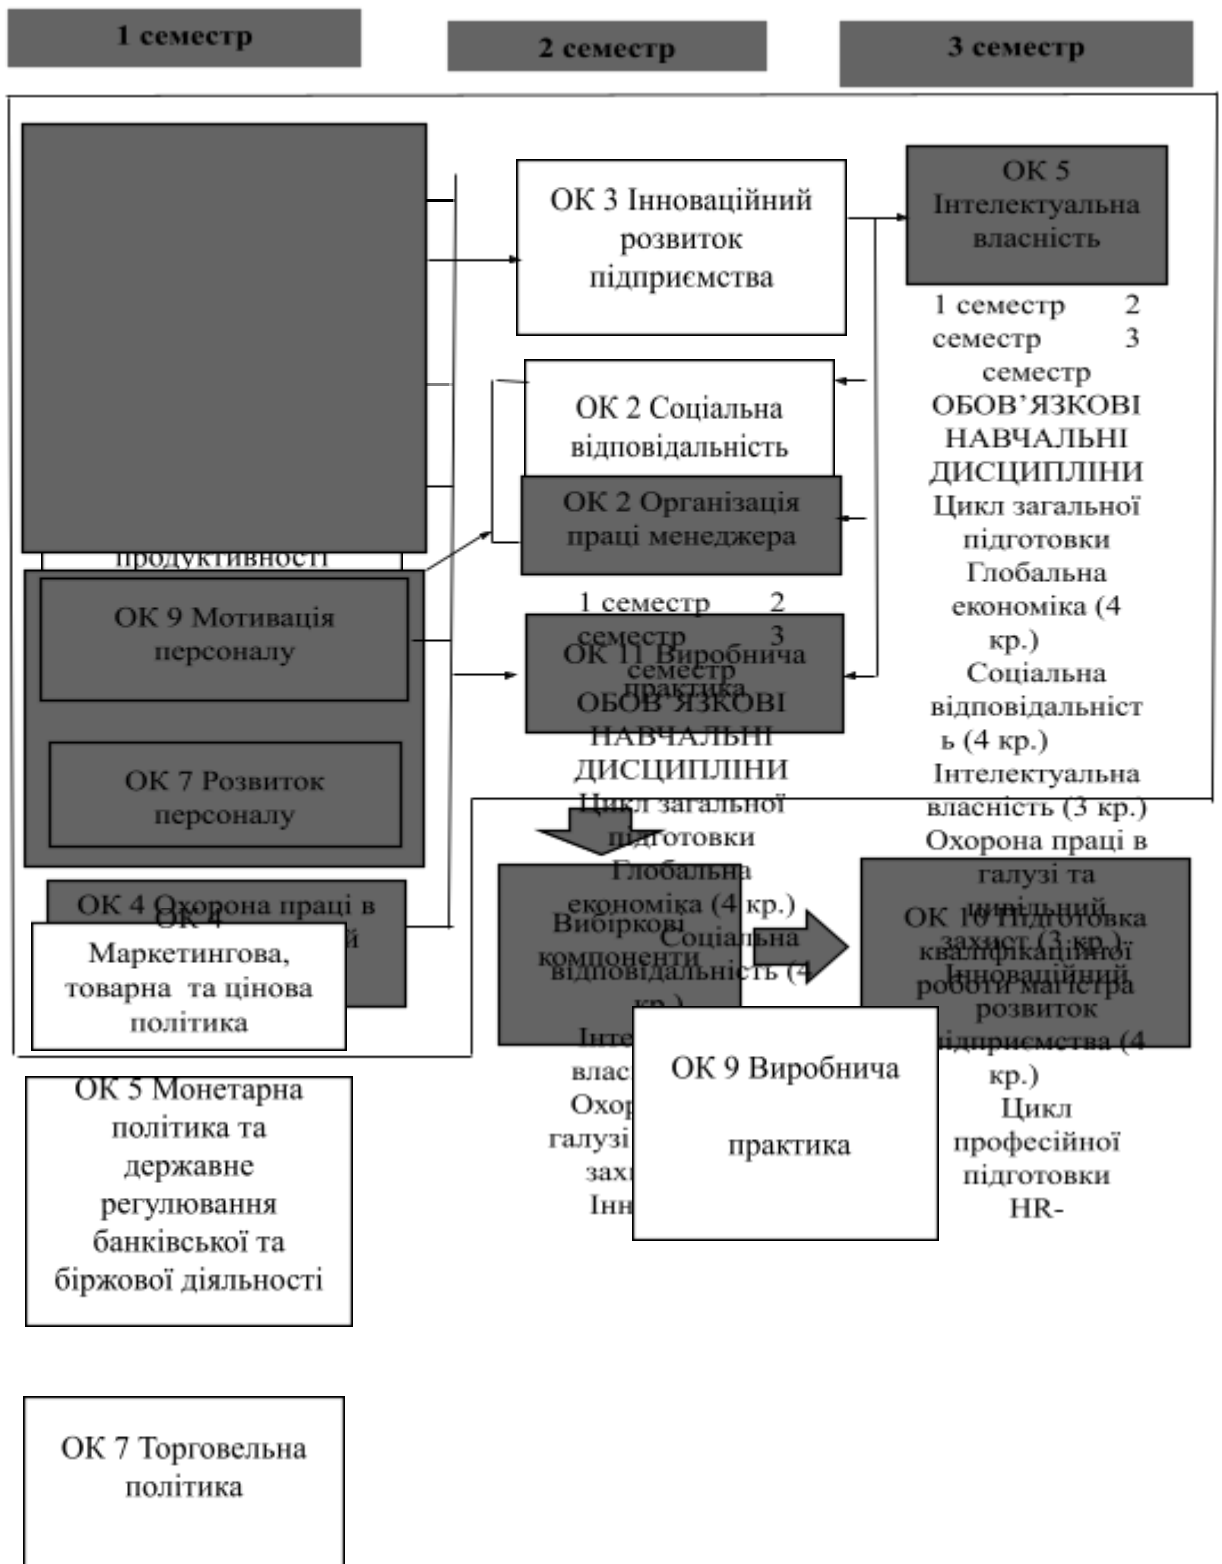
1 семестр

2 семестр

3 семестр

продуктивності

ОК 9 Мотивація персоналу

ОК 7 Розвиток персоналу

ОК 4 Охорона праці в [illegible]й

ОК 4 Маркетингова, товарна та цінова політика

ОК 3 Інноваційний розвиток підприємства

ОК 2 Соціальна відповідальність

ОК 2 Організація праці менеджера

ОК 11 Виробнича практика

1 семестр 2 семестр 3 семестр ОБОВ'ЯЗКОВІ НАВЧАЛЬНІ ДИСЦИПЛІНИ Цикл загальної підготовки Глобальна економіка (4 кр.) Соціальна відповідальність (4 кр.) Інте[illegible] влас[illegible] Охор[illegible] галузі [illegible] захи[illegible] Інн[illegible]

ОК 5 Інтелектуальна власність

1 семестр 2 семестр 3 семестр ОБОВ'ЯЗКОВІ НАВЧАЛЬНІ ДИСЦИПЛІНИ Цикл загальної підготовки Глобальна економіка (4 кр.) Соціальна відповідальність (4 кр.) Інтелектуальна власність (3 кр.) Охорона праці в галузі та цивільний захист (3 кр.) Інноваційний розвиток підприємства (4 кр.) Цикл професійної підготовки HR-

Вибіркові компоненти

ОК 10 Підготовка кваліфікаційної роботи магістра

ОК 9 Виробнича

практика

ОК 5 Монетарна політика та державне регулювання банківської та біржової діяльності

ОК 7 Торговельна політика